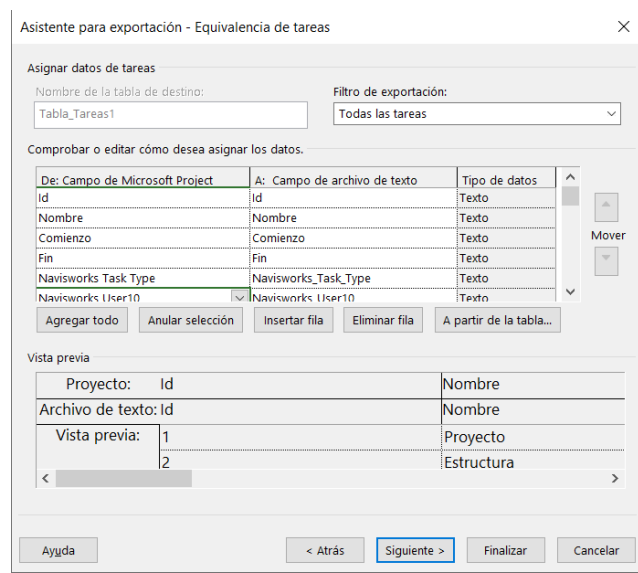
Asistente para exportación - Equivalencia de tareas

Asignar datos de tareas

Nombre de la tabla de destino:
Tabla_Tareas1

Filtro de exportación:
Todas las tareas

Comprobar o editar cómo desea asignar los datos.

| De: Campo de Microsoft Project | A: Campo de archivo de texto | Tipo de datos |
|---|---|---|
| Id | Id | Texto |
| Nombre | Nombre | Texto |
| Comienzo | Comienzo | Texto |
| Fin | Fin | Texto |
| Navisworks Task Type | Navisworks_Task_Type | Texto |
| Navisworks User10 | Navisworks User10 | Texto |

Mover

Agregar todo  Anular selección  Insertar fila  Eliminar fila  A partir de la tabla...

Vista previa

| Proyecto: | Id | Nombre |
|---|---|---|
| Archivo de texto: | Id | Nombre |
| Vista previa: | 1 | Proyecto |
| | 2 | Estructura |

Ayuda  < Atrás  Siguiente >  Finalizar  Cancelar